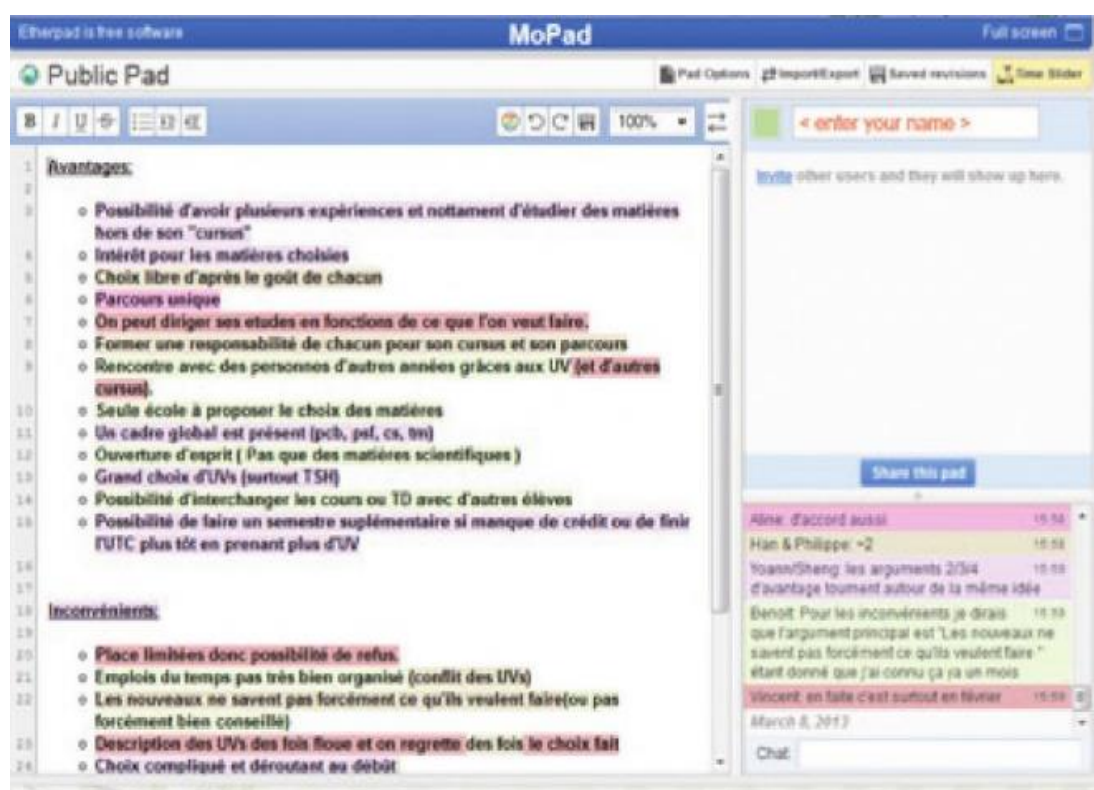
Etherpad is free software

MoPad

Full screen

Public Pad

Pad Options  Import/Export  Saved revisions  Time Slider

B I U S

100%

< enter your name >

Invite other users and they will show up here.

1 Avantages:
2
3 ◦ Possibilité d'avoir plusieurs expériences et nottament d'étudier des matières hors de son "cursus"
4 ◦ Intérêt pour les matières choisies
5 ◦ Choix libre d'après le goût de chacun
6 ◦ Parcours unique
7 ◦ On peut diriger ses etudes en fonctions de ce que l'on veut faire.
8 ◦ Former une responsabilité de chacun pour son cursus et son parcours
9 ◦ Rencontre avec des personnes d'autres années grâces aux UV (et d'autres cursus).
10 ◦ Seule école à proposer le choix des matières
11 ◦ Un cadre global est présent (pcb, psf, cs, tm)
12 ◦ Ouverture d'esprit ( Pas que des matières scientifiques )
13 ◦ Grand choix d'UVs (surtout TSH)
14 ◦ Possibilité d'interchanger les cours ou TD avec d'autres élèves
15 ◦ Possibilité de faire un semestre suplémentaire si manque de crédit ou de finir l'UTC plus tôt en prenant plus d'UV
16
17
18 Inconvénients:
19
20 ◦ Place limitées donc possibilité de refus.
21 ◦ Emplois du temps pas très bien organisé (conflit des UVs)
22 ◦ Les nouveaux ne savent pas forcément ce qu'ils veulent faire(ou pas forcément bien conseillé)
23 ◦ Description des UVs des fois floue et on regrette des fois le choix fait
24 ◦ Choix compliqué et déroutant au début

Share this pad

Aline: d'accord aussi 15:58
Han & Philippe: +2 15:58
Yoann/Sheng: les arguments 2/3/4 d'avantage tournent autour de la même idée 15:58
Benoit: Pour les inconvénients je dirais que l'argument principal est "Les nouveaux ne savent pas forcément ce qu'ils veulent faire " étant donné que j'ai connu ça ya un mois 15:59
Vincent: en faite c'est surtout en février 15:59
March 8, 2013

Chat